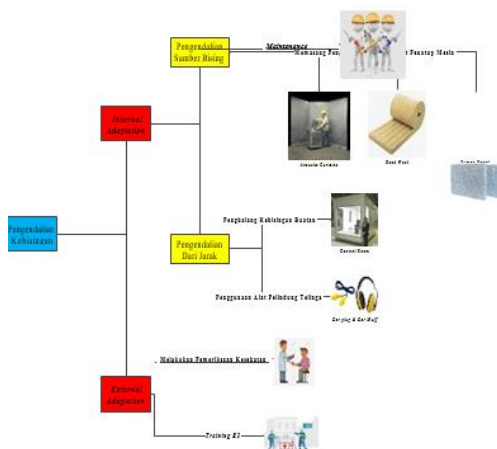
Pengendalian Kebisingan

Internal Adaptation

Pengendalian Sumber Bising

Mahatangsca

Memasang Peng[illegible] Penutup Mesin

Acoustic Curtains

Rock Wool

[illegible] Panel

Pengendalian Dari Jarak

Penghalang Kebisingan Buatan

Control Room

Penggunaan Alat Pelindung Telinga

Ear plug & Ear Muff

External Adaptation

Melakukan Pemeriksaan Kesehatan

Training K3